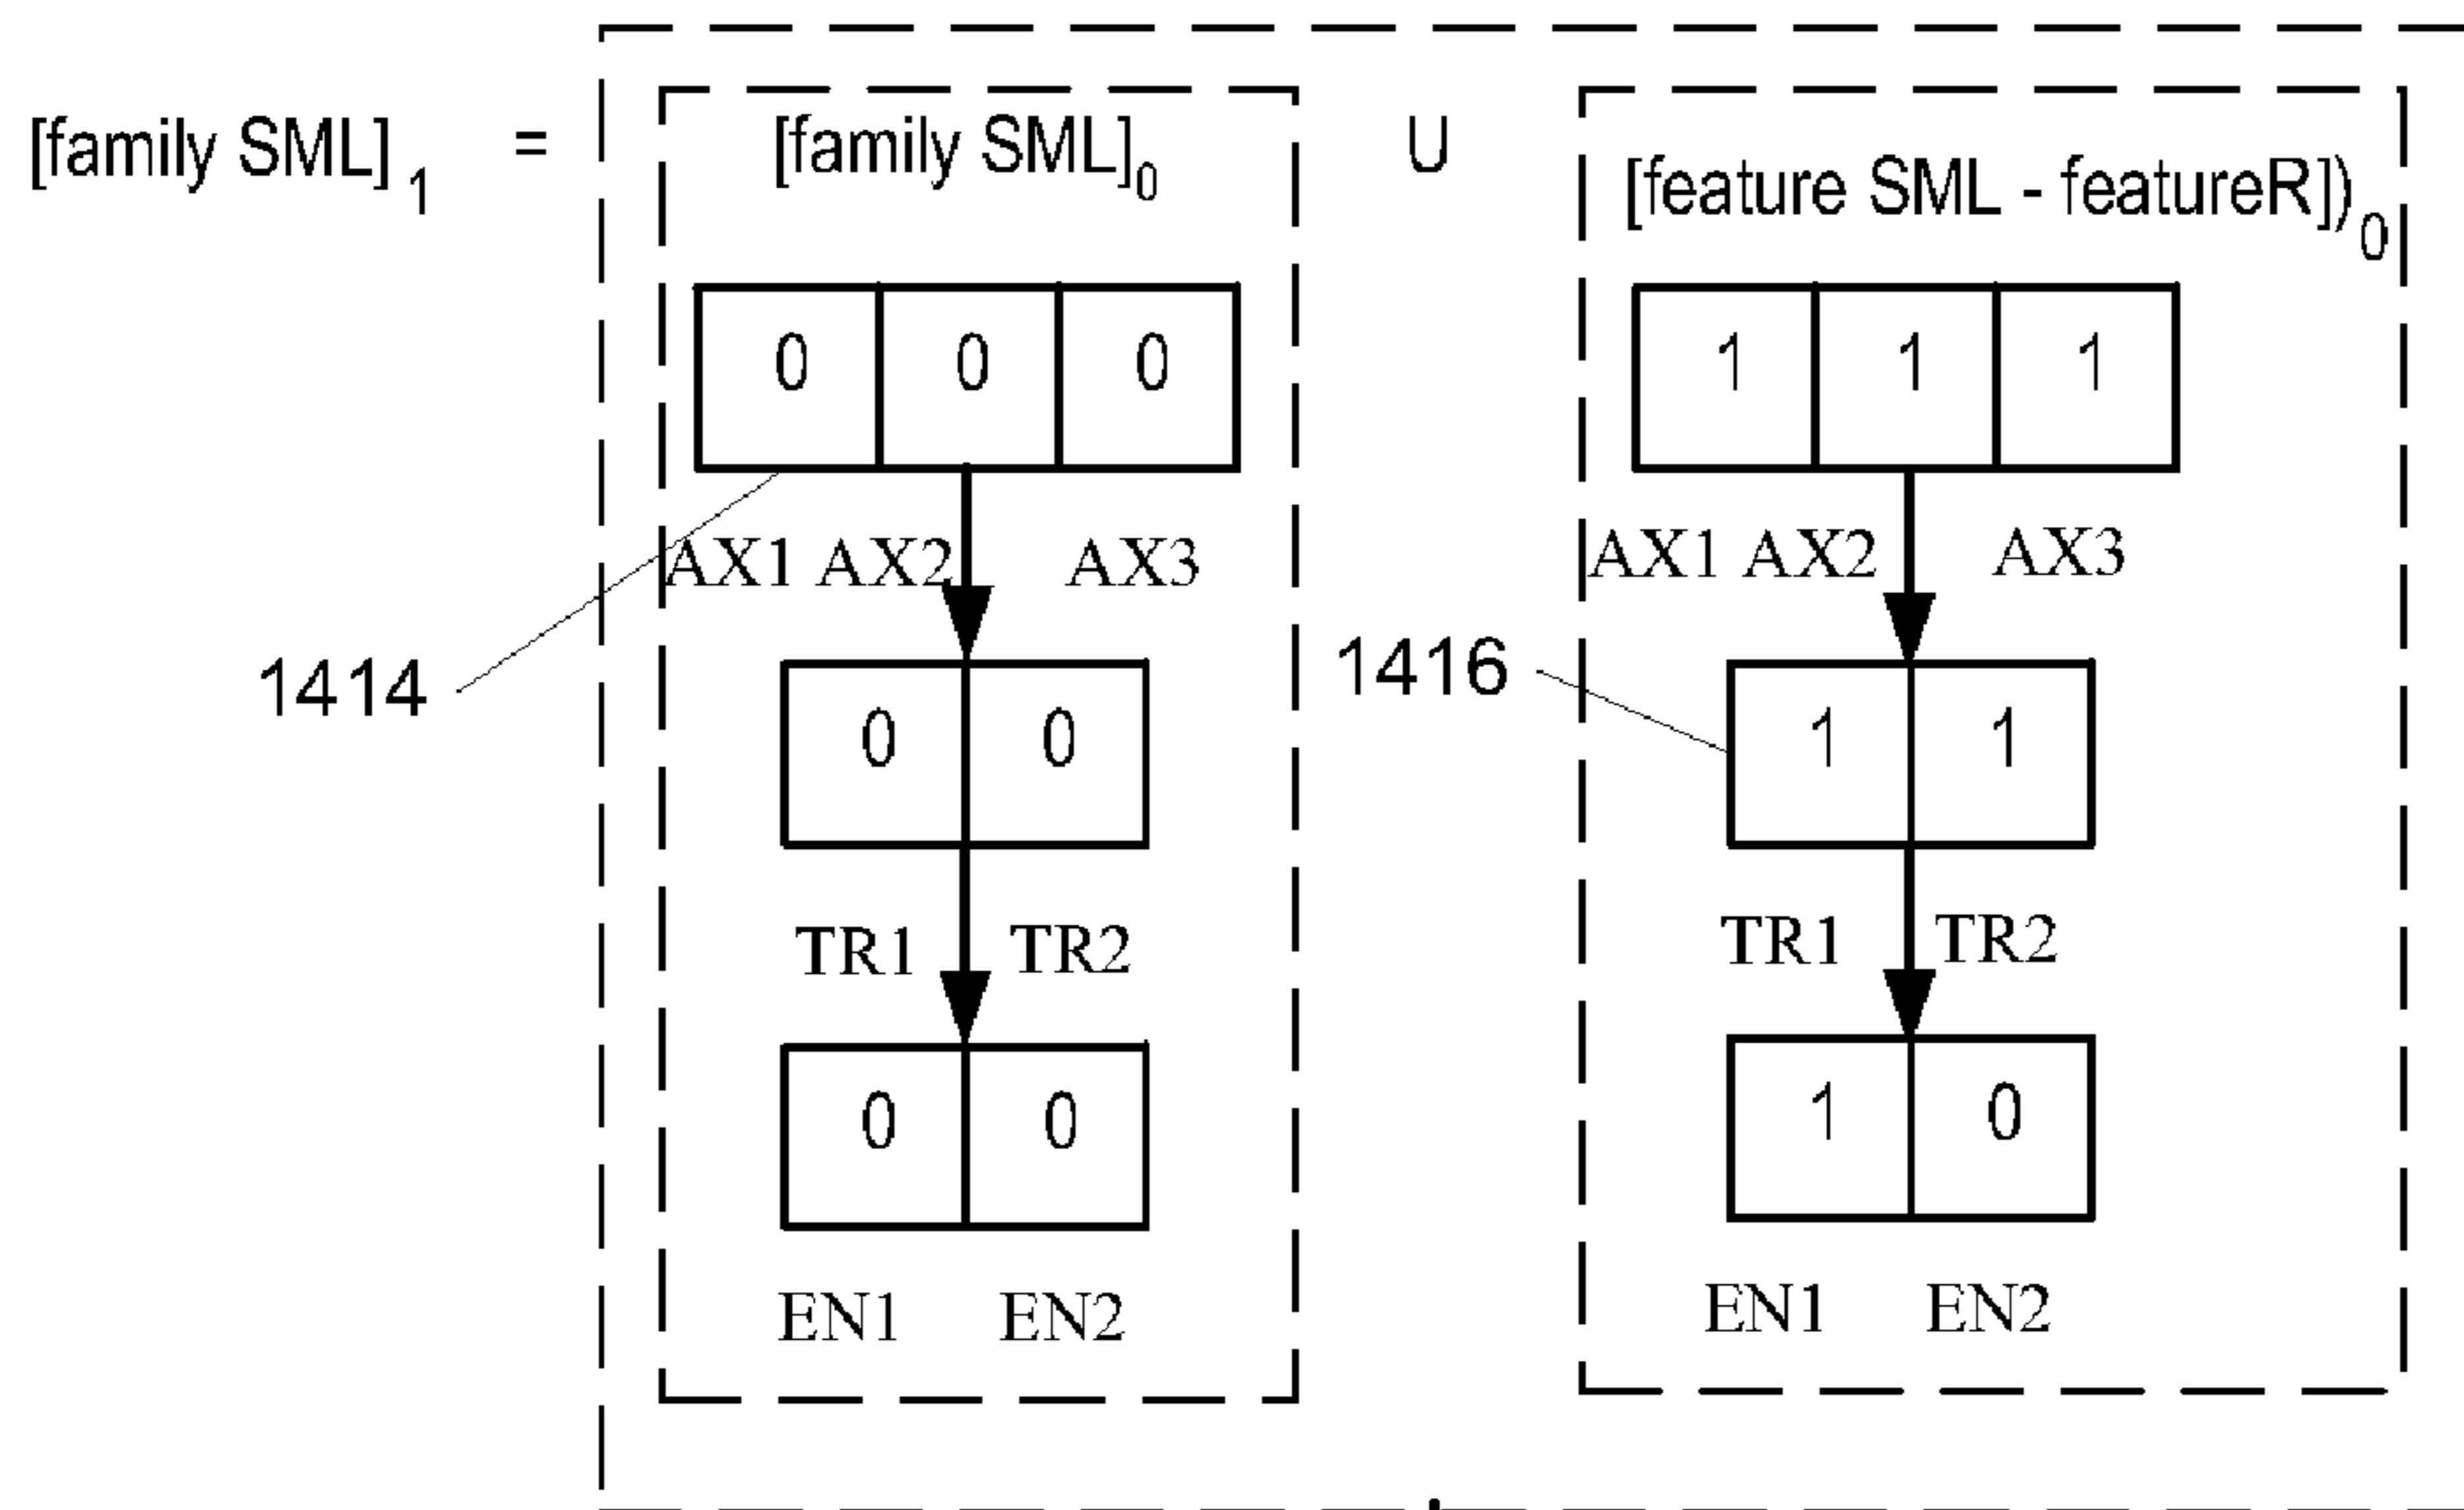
[family SML]$_1$ =

[family SML]$_0$

| 0 | 0 | 0 |
|---|---|---|

AX1 AX2 AX3

| 0 | 0 |
|---|---|

TR1 TR2

| 0 | 0 |
|---|---|

EN1 EN2

1414

U

[feature SML - featureR])$_0$

| 1 | 1 | 1 |
|---|---|---|

AX1 AX2 AX3

1416

| 1 | 1 |
|---|---|

TR1 TR2

| 1 | 0 |
|---|---|

EN1 EN2